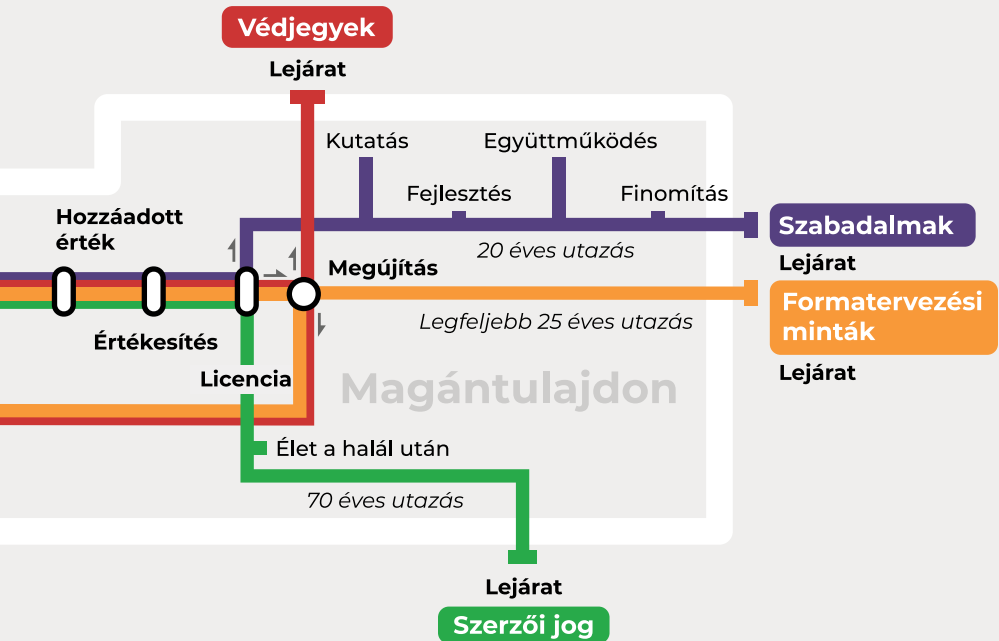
Védjegyek

Lejárat

Kutatás

Együttműködés

Fejlesztés

Finomítás

Hozzáadott érték

Szabadalmak

20 éves utazás

Lejárat

Megújítás

Formatervezési minták

Legfeljebb 25 éves utazás

Értékesítés

Lejárat

Licencia

Magántulajdon

Élet a halál után

70 éves utazás

Lejárat

Szerzői jog